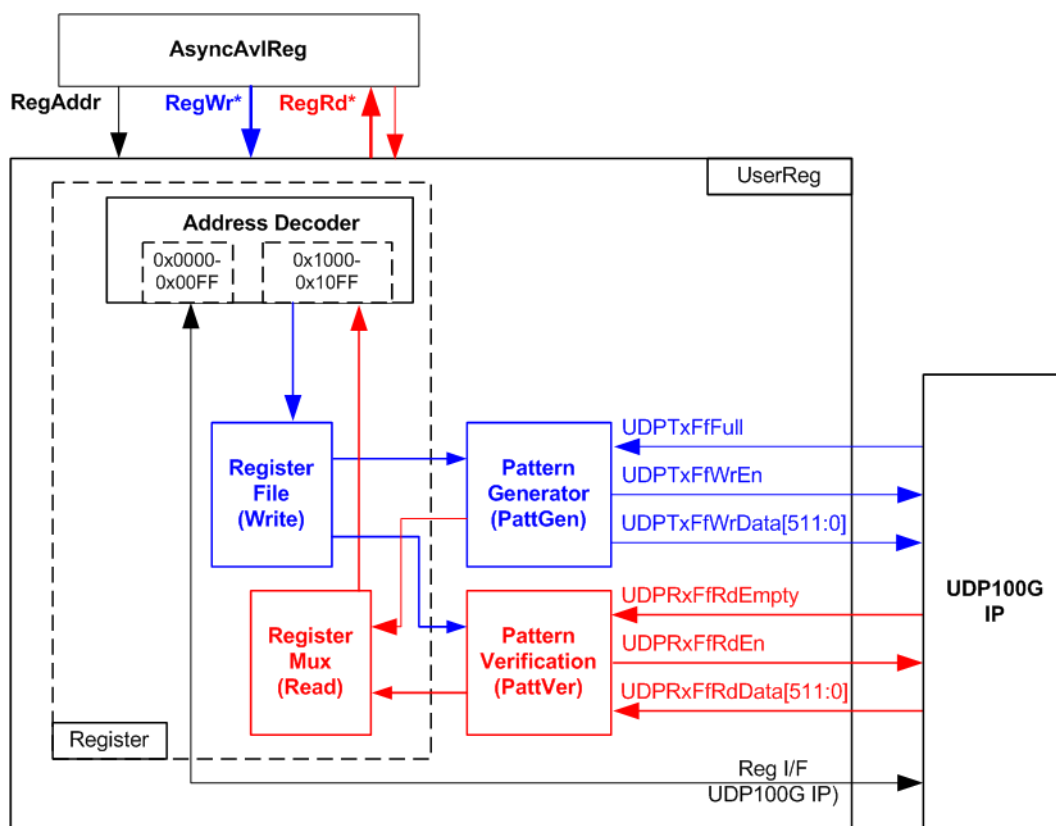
AsyncAvlReg

RegAddr

RegWr*

RegRd*

UserReg

Address Decoder

0x0000-
0x00FF

0x1000-
0x10FF

Register
File
(Write)

Pattern
Generator
(PattGen)

UDPTxFfFull

UDPTxFfWrEn

UDPTxFfWrData[511:0]

Register
Mux
(Read)

Pattern
Verification
(PattVer)

UDPRxFfRdEmpty

UDPRxFfRdEn

UDPRxFfRdData[511:0]

UDP100G
IP

Register

Reg I/F
UDP100G IP)